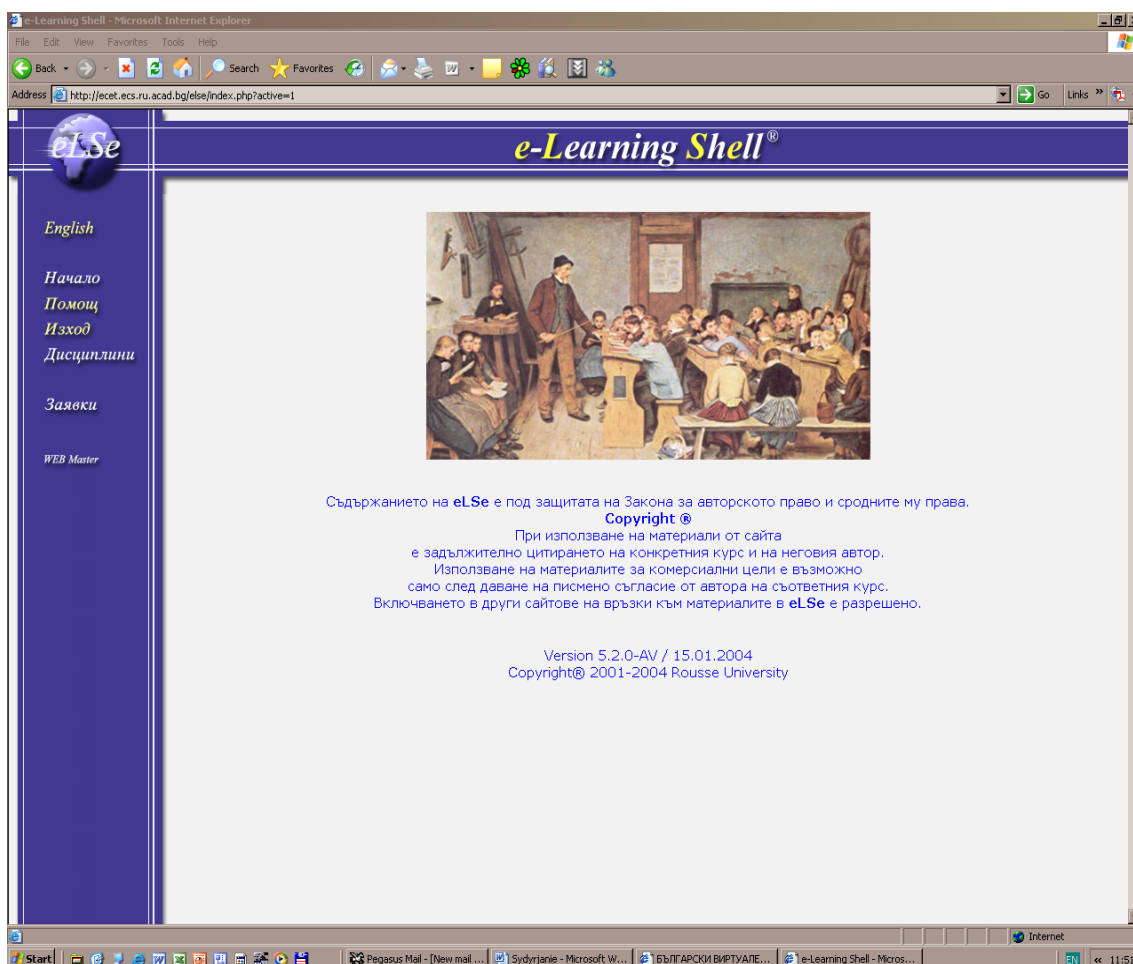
e-Learning Shell - Microsoft Internet Explorer

File Edit View Favorites Tools Help

Back Search Favorites

Address http://ecet.ecs.ru.acad.bg/else/index.php?active=1 Go Links

eLSe

e-Learning Shell®

English

Начало
Помощ
Изход
Дисциплини

Заявки

WEB Master

Съдържанието на eLSe е под защитата на Закона за авторското право и сродните му права.
Copyright ®
При използване на материали от сайта
е задължително цитирането на конкретния курс и на неговия автор.
Използване на материалите за комерсиални цели е възможно
само след даване на писмено съгласие от автора на съответния курс.
Включването в други сайтове на връзки към материалите в eLSe е разрешено.

Version 5.2.0-AV / 15.01.2004
Copyright® 2001-2004 Rousse University

Internet

Start Pegasus Mail - [New mail ... Sydyrjanie - Microsoft W... БЪЛГАРСКИ ВИРТУАЛЕ... e-Learning Shell - Micros... EN « 11:51